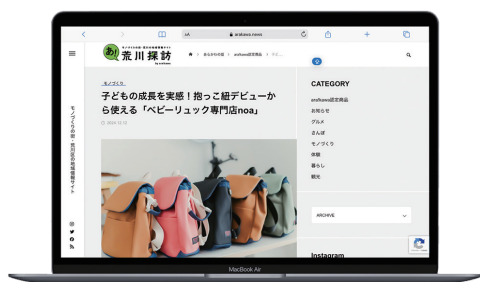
AA arakawa.news

あ! 荒川探訪

モノづくりの街・荒川の地域情報サイト

ホーム > あらかわの話 > arahoms認定商品 > 子ども...

モノづくり

子どもの成長を実感！抱っこ紐デビューから使える「ベビーリュック専門店noa」

2024.12.12

CATEGORY

arahoms認定商品
お知らせ
グルメ
さんぽ
モノづくり
体験
暮らし
観光

ARCHIVE

Instagram

MacBook Air